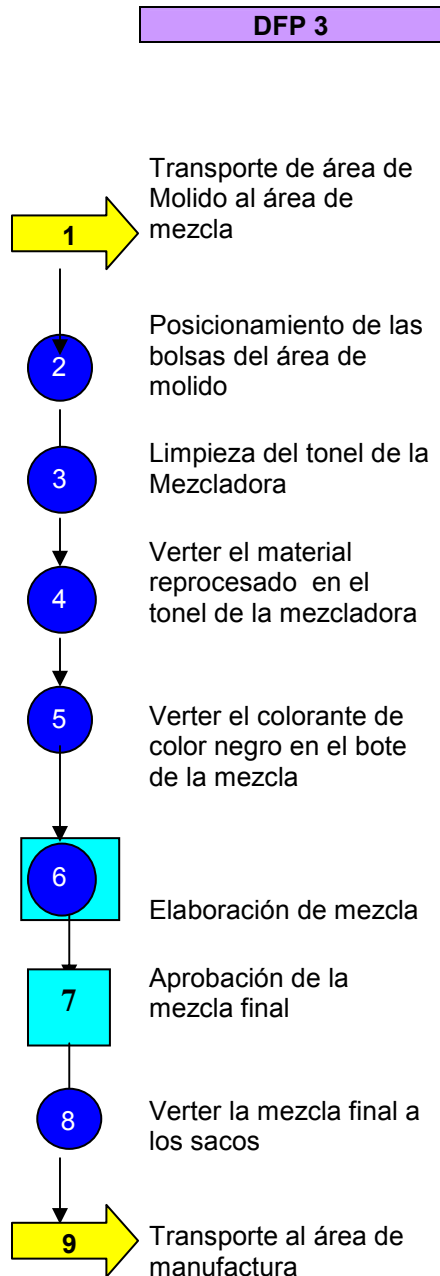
DFP 3

1

Transporte de área de Molido al área de mezcla

2

Posicionamiento de las bolsas del área de molido

3

Limpieza del tonel de la Mezcladora

4

Verter el material reprocesado en el tonel de la mezcladora

5

Verter el colorante de color negro en el bote de la mezcla

6

Elaboración de mezcla

7

Aprobación de la mezcla final

8

Verter la mezcla final a los sacos

9

Transporte al área de manufactura